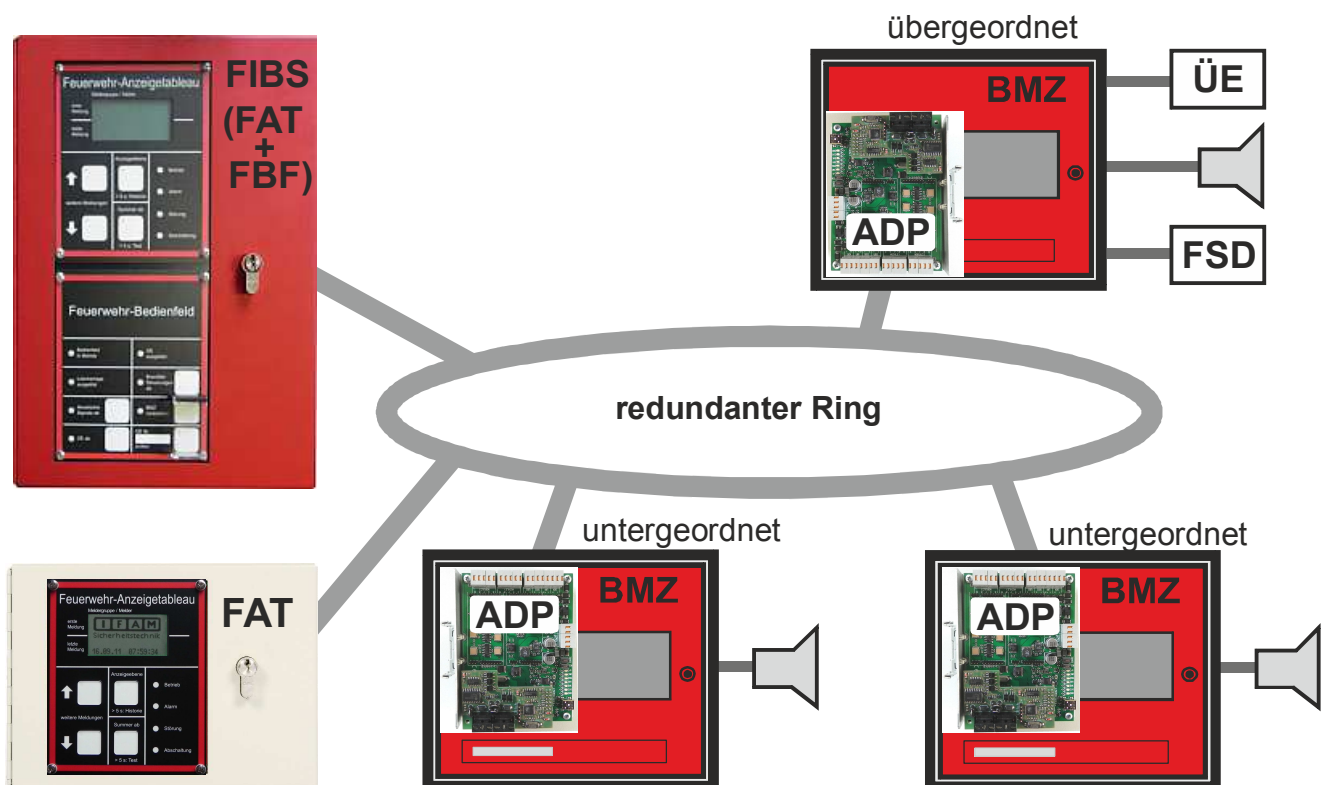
Feuerwehr-Anzeigetableau

Feuerwehr-Bedienfeld

FIBS (FAT + FBF)

übergeordnet

BMZ

ÜE

FSD

ADP

redundanter Ring

Feuerwehr-Anzeigetableau

Meldergruppe / Melder

erste Meldung

letzte Meldung

Sicherheitstechnik

16.09.11 07:59:34

Anzeigeebene

> 5 s: Historie

weitere Meldungen

Summer ab

> 5 s: Test

Betrieb

Alarm

Störung

Abschaltung

FAT

untergeordnet

ADP

BMZ

untergeordnet

ADP

BMZ